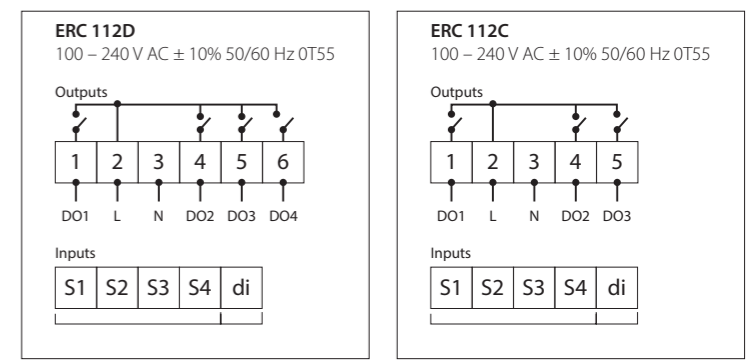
ERC 112D
100 – 240 V AC ± 10% 50/60 Hz 0T55

Outputs

| 1 | 2 | 3 | 4 | 5 | 6 |
|---|---|---|---|---|---|

DO1 L N DO2 DO3 DO4

Inputs

| S1 | S2 | S3 | S4 | di |
|---|---|---|---|---|

ERC 112C
100 – 240 V AC ± 10% 50/60 Hz 0T55

Outputs

| 1 | 2 | 3 | 4 | 5 |
|---|---|---|---|---|

DO1 L N DO2 DO3

Inputs

| S1 | S2 | S3 | S4 | di |
|---|---|---|---|---|